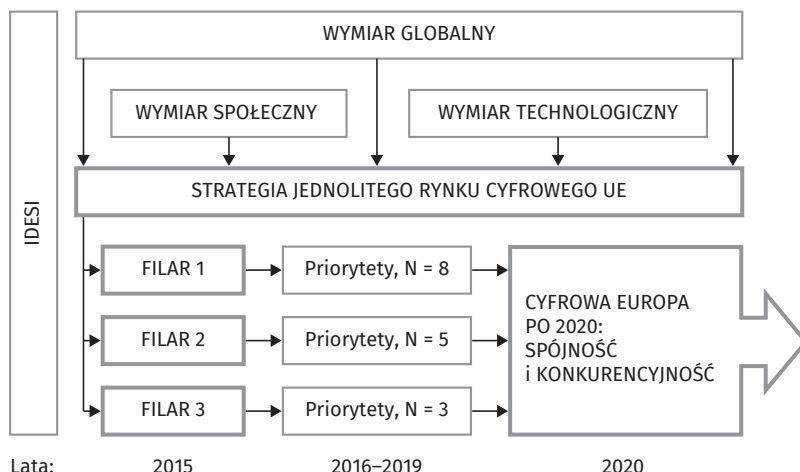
IDESI

WYMIAR GLOBALNY

WYMIAR SPOŁECZNY

WYMIAR TECHNOLOGICZNY

STRATEGIA JEDNOLITEGO RYNKU CYFROWEGO UE

FILAR 1

Priorytety, N = 8

FILAR 2

Priorytety, N = 5

FILAR 3

Priorytety, N = 3

CYFROWA EUROPA PO 2020: SPÓJNOŚĆ i KONKURENCYJNOŚĆ

Lata: 2015 2016–2019 2020